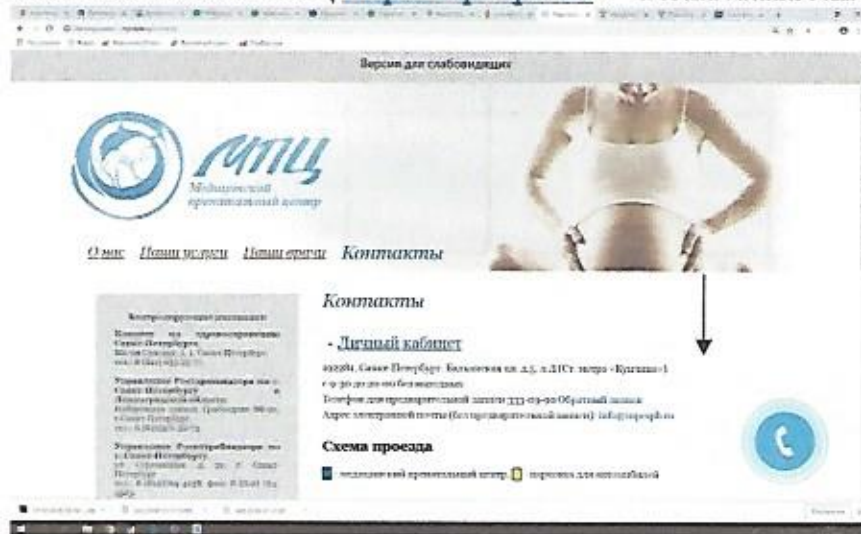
Версия для слабовидящих

МПЦ
Медицинский пренатальный центр

О нас Наши услуги Наши врачи Контакты

Контакты

- Личный кабинет

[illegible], Санкт-Петербург, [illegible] пр. д.5, в ДЦ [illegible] «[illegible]»
с 9:30 до 20:00 без выходных
Телефон для предварительной записи 333-03-00 Обратный звонок
Адрес электронной почты (без предварительной записи): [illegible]

Схема проезда

медицинский пренатальный центр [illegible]

Контролирующие инстанции

Комитет по здравоохранению Санкт-Петербурга
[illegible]

Управление Роспотребнадзора по г. Санкт-Петербургу и Ленинградской области
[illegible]

Управление Росздравнадзора по г. Санкт-Петербургу
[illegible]